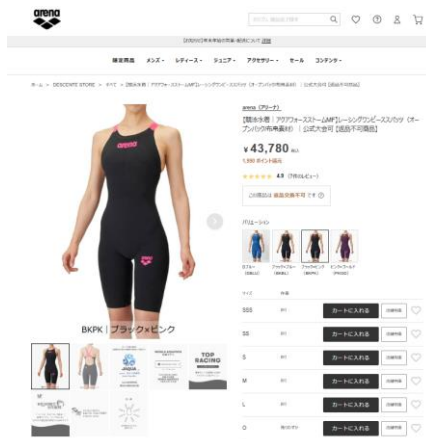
arena

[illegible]

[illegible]

限定商品 メンズ・ レディース・ ジュニア・ アクセサリー・ セール コンテンツ・

ホーム > DESCENTE STORE > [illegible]

arena (アリーナ)

[競泳水着] アクアフォースストーム[MF]レーシングワンピーススパッツ (オープンバック布帛素材) | 公式大会可 [返品不可商品]

¥43,780

1,990 ポイント還元

4.8

この商品は 返品交換不可 です

バリエーション

BKPK | ブラック×ピンク

TOP RACING

サイズ 在庫

| | | | |
|---|---|---|---|
| SSS | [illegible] | カートに入れる | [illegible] |
| SS | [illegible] | カートに入れる | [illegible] |
| S | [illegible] | カートに入れる | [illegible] |
| M | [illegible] | カートに入れる | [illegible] |
| L | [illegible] | カートに入れる | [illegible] |
| O | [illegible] | カートに入れる | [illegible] |